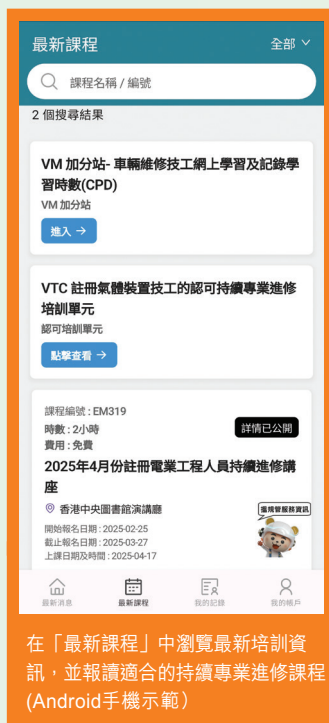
最新課程
全部 ∨
課程名稱 / 編號
2 個搜尋結果

VM 加分站- 車輛維修技工網上學習及記錄學習時數(CPD)
VM 加分站
進入 →

VTC 註冊氣體裝置技工的認可持續專業進修培訓單元
認可培訓單元
點擊查看 →

課程編號 : EM319
時數 : 2小時
費用 : 免費
詳情已公開
2025年4月份註冊電業工程人員持續進修講座
香港中央圖書館演講廳
開始報名日期 : 2025-02-25
截止報名日期 : 2025-03-27
上課日期及時間 : 2025-04-17
機電署服務資訊

最新消息
最新課程
我的記錄
我的帳戶

在「最新課程」中瀏覽最新培訓資訊，並報讀適合的持續專業進修課程(Android手機示範）